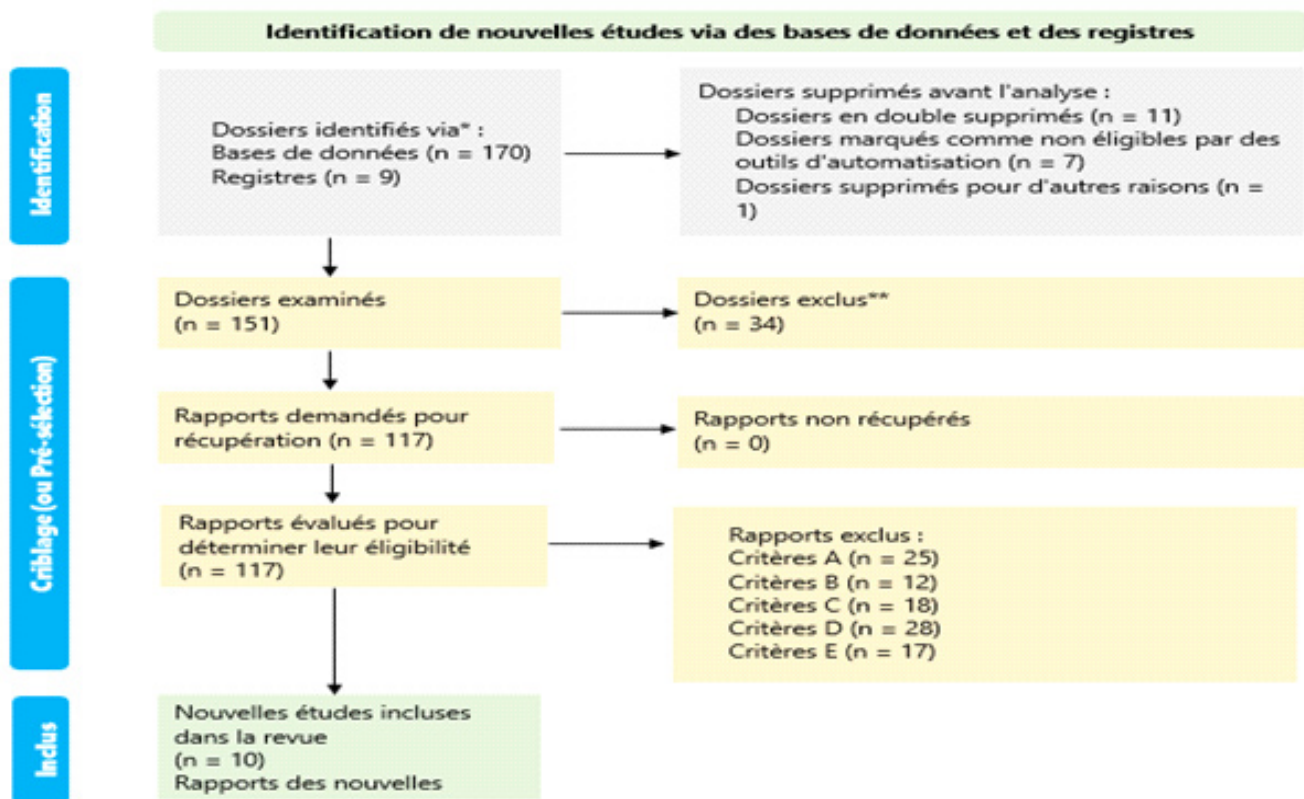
Identification de nouvelles études via des bases de données et des registres

Identification

Dossiers identifiés via* :
Bases de données (n = 170)
Registres (n = 9)

Dossiers supprimés avant l'analyse :
Dossiers en double supprimés (n = 11)
Dossiers marqués comme non éligibles par des outils d'automatisation (n = 7)
Dossiers supprimés pour d'autres raisons (n = 1)

Criblage (ou Pré-sélection)

Dossiers examinés
(n = 151)

Dossiers exclus**
(n = 34)

Rapports demandés pour récupération (n = 117)

Rapports non récupérés
(n = 0)

Rapports évalués pour déterminer leur éligibilité
(n = 117)

Rapports exclus :
Critères A (n = 25)
Critères B (n = 12)
Critères C (n = 18)
Critères D (n = 28)
Critères E (n = 17)

Inclus

Nouvelles études incluses dans la revue
(n = 10)
Rapports des nouvelles